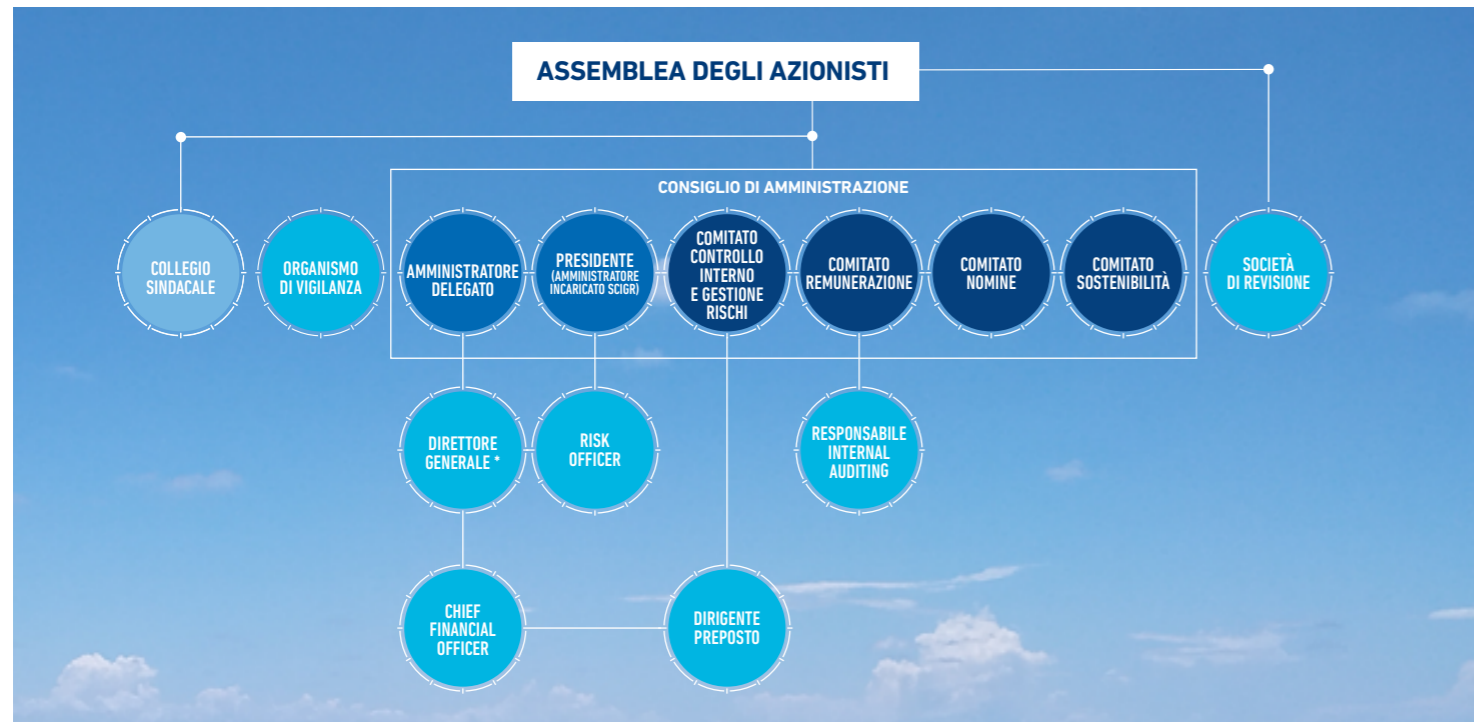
ASSEMBLEA DEGLI AZIONISTI

CONSIGLIO DI AMMINISTRAZIONE

COLLEGIO SINDACALE

ORGANISMO DI VIGILANZA

AMMINISTRATORE DELEGATO

PRESIDENTE (AMMINISTRATORE INCARICATO SCIGR)

COMITATO CONTROLLO INTERNO E GESTIONE RISCHI

COMITATO REMUNERAZIONE

COMITATO NOMINE

COMITATO SOSTENIBILITÀ

SOCIETÀ DI REVISIONE

DIRETTORE GENERALE *

RISK OFFICER

RESPONSABILE INTERNAL AUDITING

CHIEF FINANCIAL OFFICER

DIRIGENTE PREPOSTO